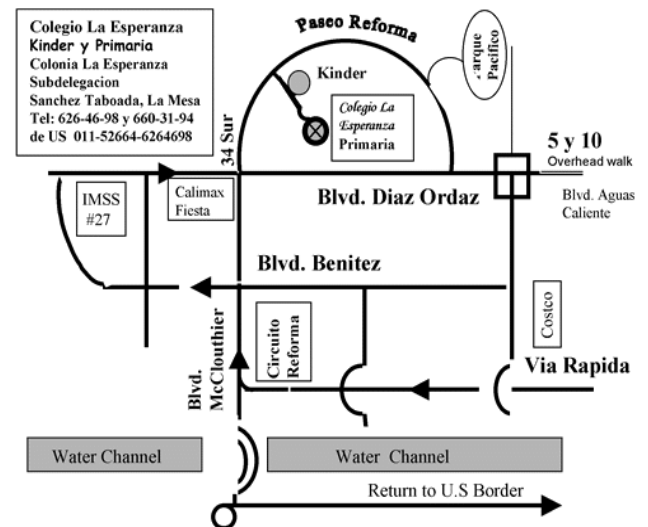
Colegio La Esperanza
Kinder y Primaria
Colonia La Esperanza
Subdelegacion
Sanchez Taboada, La Mesa
Tel: 626-46-98 y 660-31-94
de US 011-52664-6264698

Paseo Reforma

Kinder

Colegio La Esperanza Primaria

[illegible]arque Pacifico

5 y 10
Overhead walk

34 Sur

IMSS #27

Calimax Fiesta

Blvd. Diaz Ordaz

Blvd. Aguas Caliente

Blvd. Benitez

Costco

Blvd. McClouthier

Circuito Reforma

Via Rapida

Water Channel

Water Channel

Return to U.S Border